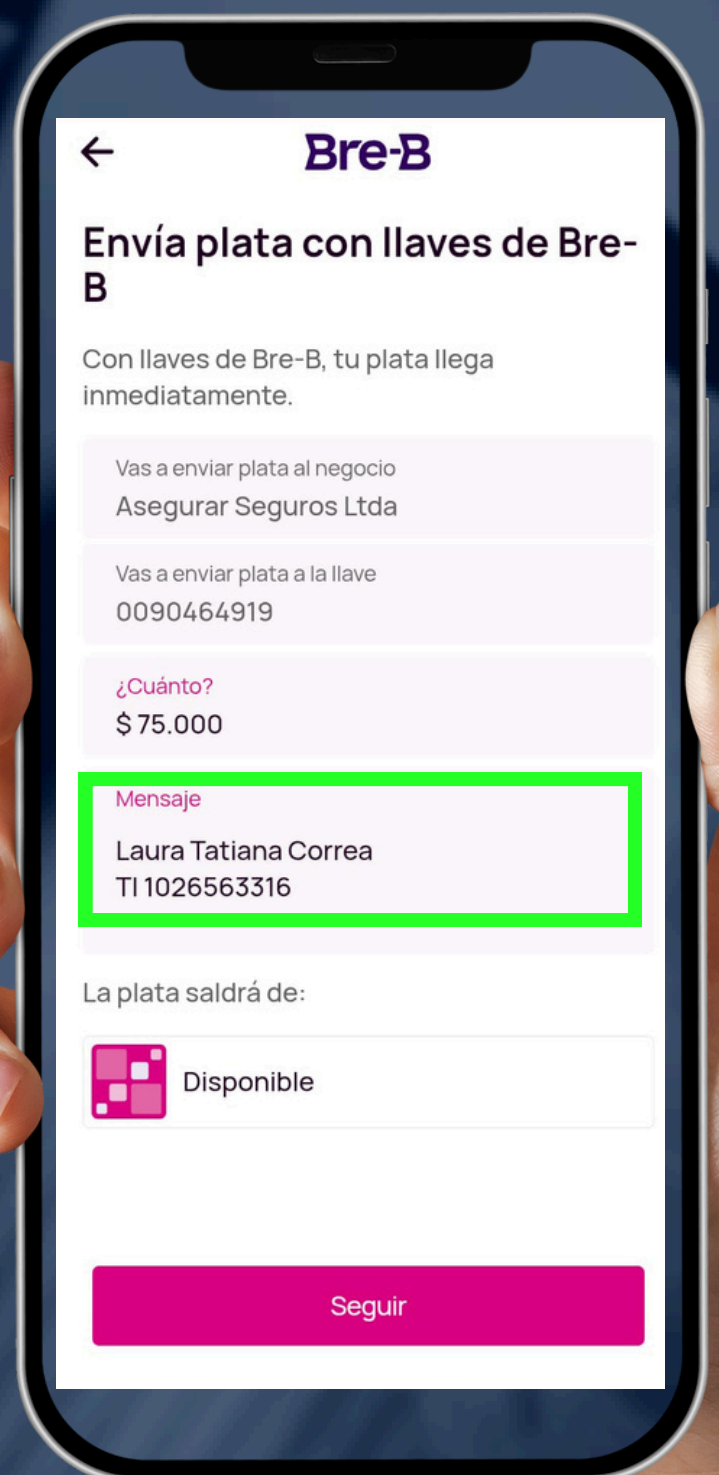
←
Bre-B

Envía plata con llaves de Bre-B

Con llaves de Bre-B, tu plata llega inmediatamente.

Vas a enviar plata al negocio
Asegurar Seguros Ltda

Vas a enviar plata a la llave
0090464919

¿Cuánto?
$ 75.000

Mensaje
Laura Tatiana Correa
TI 1026563316

La plata saldrá de:

Disponible

Seguir